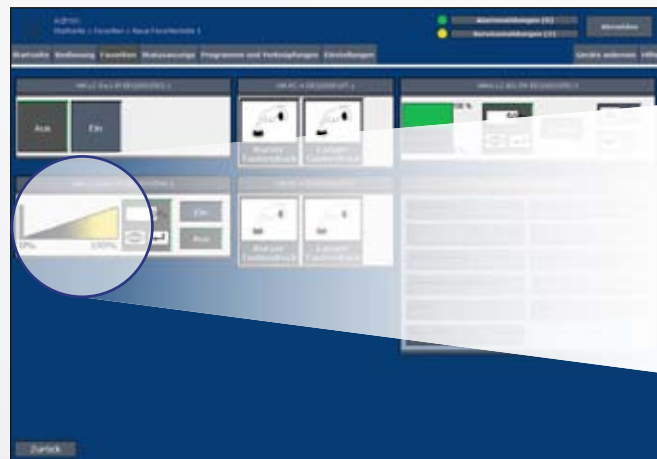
Admin
Startseite > Favoriten > Neue Favoritenliste 1

Alarmmeldungen (31)
Servicemeldungen (21)
Abmelden

Startseite
Bedienung
Favoriten
Statusanzeige
Programme und Verknüpfungen
Einstellungen
Geräte anlernen
Hilfe

Aus
Ein

Kurzer Tastendruck
Langer Tastendruck

Ein
Aus
0%
100%

Kurzer Tastendruck
Langer Tastendruck

Zurück